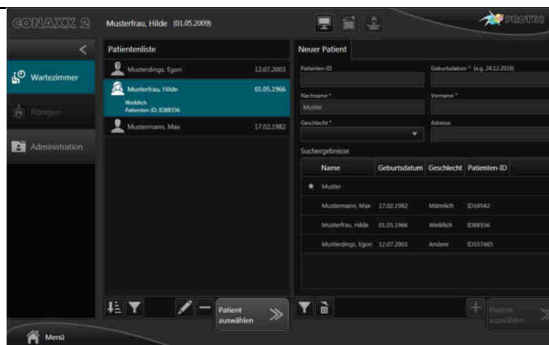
CONAXX 2 Musterfrau, Hilde (01.05.2009)

PROTEC

<

Wartezimmer

Röntgen

Administration

Patientenliste

Musterdings, Egon 12.07.2003

Musterfrau, Hilde 01.05.1966
Weiblich
Patienten ID: ID88556

Mustermann, Max 17.02.1982

Patient auswählen

Neuer Patient

Patienten-ID

Geburtsdatum * (e.g. 24.12.2018)

Nachname *
Muster

Vorname *

Geschlecht *

Adresse

Suchergebnisse

| | Name | Geburtsdatum | Geschlecht | Patienten-ID |
|---|---|---|---|---|
| ★ | Muster | | | |
| | Mustermann, Max | 17.02.1982 | Männlich | ID54542 |
| | Musterfrau, Hilde | 01.05.1966 | Weiblich | ID88556 |
| | Musterdings, Egon | 12.07.2003 | Andere | ID537465 |

Patient auswählen

Menü